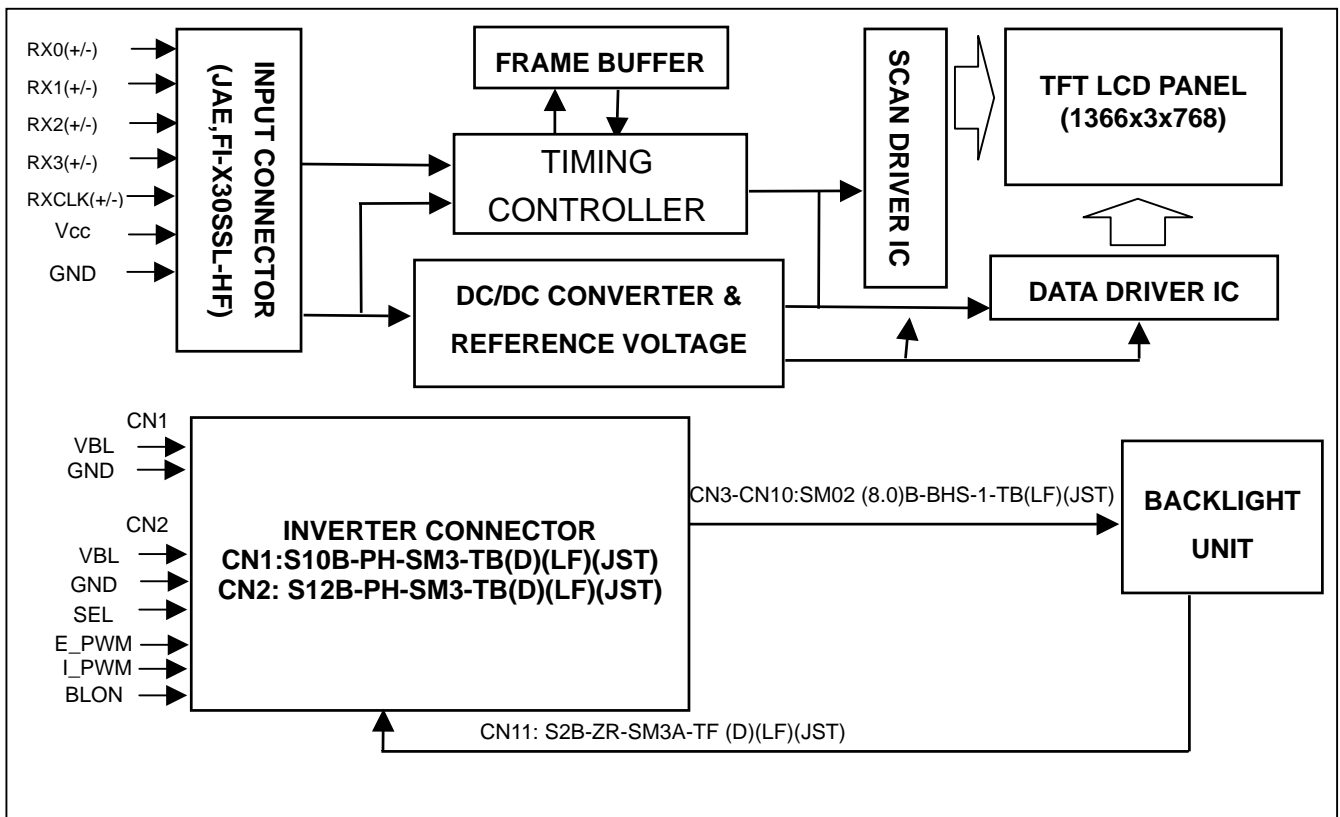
RX0(+/-)
RX1(+/-)
RX2(+/-)
RX3(+/-)
RXCLK(+/-)
Vcc
GND

INPUT CONNECTOR (JAE,FI-X30SSL-HF)

FRAME BUFFER

TIMING CONTROLLER

SCAN DRIVER IC

TFT LCD PANEL (1366x3x768)

DC/DC CONVERTER & REFERENCE VOLTAGE

DATA DRIVER IC

CN1
VBL
GND

CN2
VBL
GND
SEL
E_PWM
I_PWM
BLON

INVERTER CONNECTOR
CN1:S10B-PH-SM3-TB(D)(LF)(JST)
CN2: S12B-PH-SM3-TB(D)(LF)(JST)

CN3-CN10:SM02 (8.0)B-BHS-1-TB(LF)(JST)

BACKLIGHT UNIT

CN11: S2B-ZR-SM3A-TF (D)(LF)(JST)